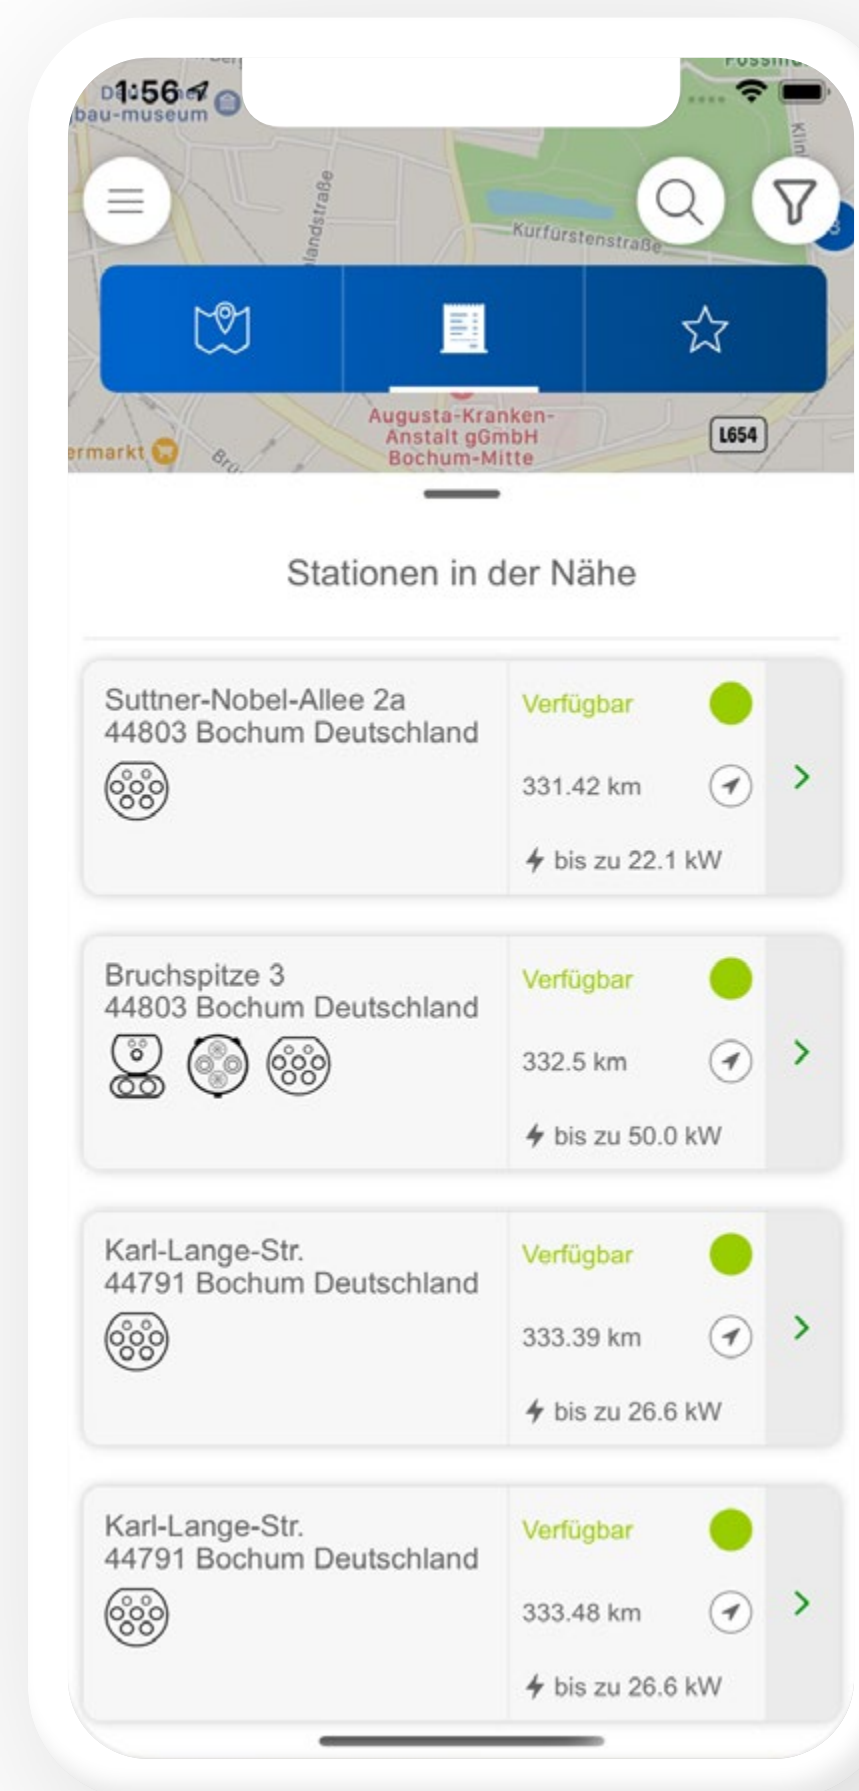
1:56
bau-museum
landstraße
Kurfürstenstraße
Augusta-Kranken-Anstalt gGmbH Bochum-Mitte
L654
ermarkt

Stationen in der Nähe

Suttner-Nobel-Allee 2a
44803 Bochum Deutschland
Verfügbar
331.42 km
bis zu 22.1 kW

Bruchspitze 3
44803 Bochum Deutschland
Verfügbar
332.5 km
bis zu 50.0 kW

Karl-Lange-Str.
44791 Bochum Deutschland
Verfügbar
333.39 km
bis zu 26.6 kW

Karl-Lange-Str.
44791 Bochum Deutschland
Verfügbar
333.48 km
bis zu 26.6 kW